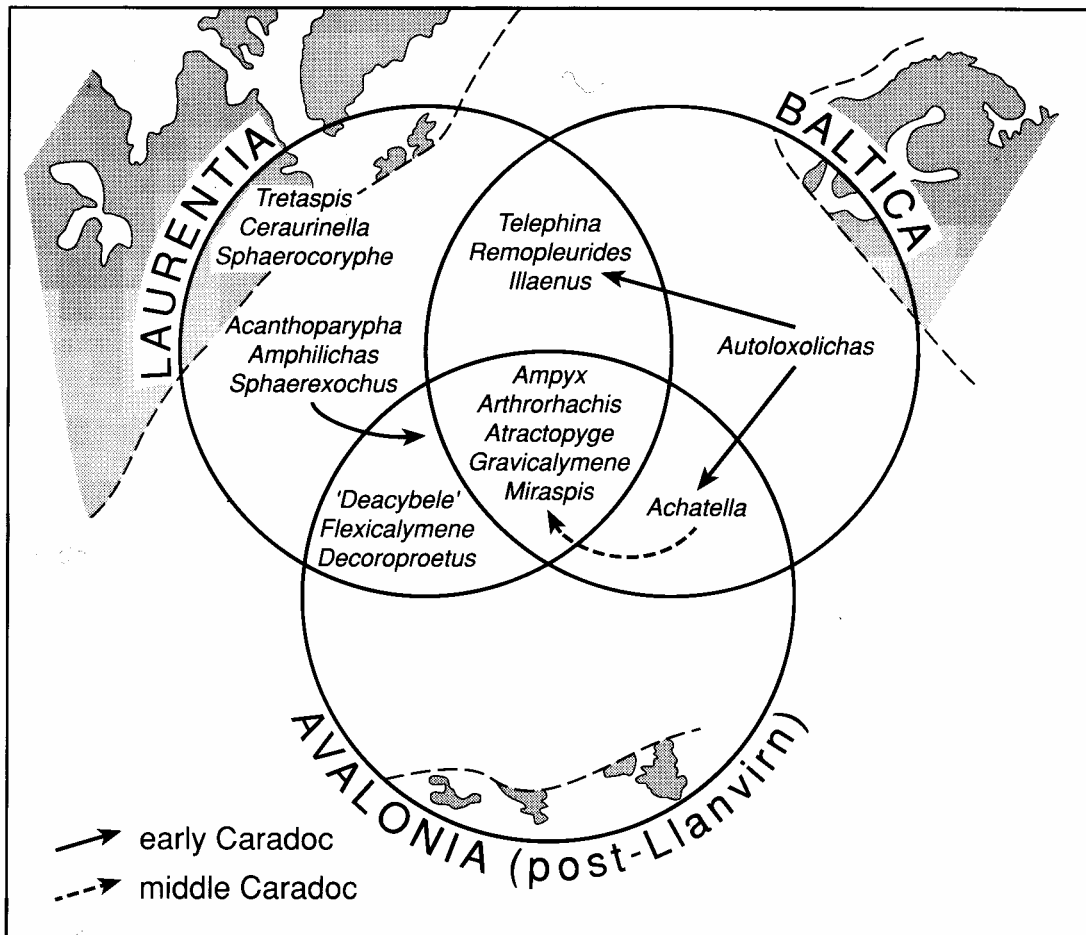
LAURENTIA

BALTICA

Tretaspis
Ceraurinella
Sphaerocoryphe

Telephina
Remopleurides
Illaenus

Acanthoparypha
Amphilichas
Sphaerexochus

Autoloxolichas

Ampyx
Arthrorhachis
Atractopyge
Gravicalymene
Miraspis

'Deacybele'
Flexicalymene
Decoroproetus

Achatella

AVALONIA (post-Llanvirn)

early Caradoc
middle Caradoc